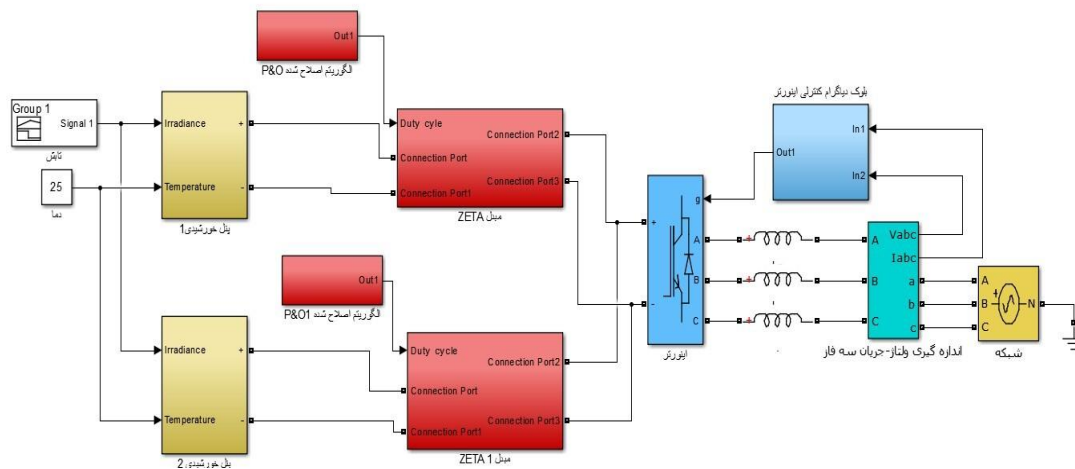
Out1
الگوریتم اصلاح شده P&O

Group 1
Signal 1
تابش

25
دما

Irradiance
+
Temperature
-
پنل خورشیدی1

Duty cycle
Connection Port
Connection Port1
Connection Port2
Connection Port3
مبدل ZETA

بلوک دیاگرام کنترلی اینورتر
Out1
In1
In2

g
+
-
A
B
C
اینورتر

A
B
C
Vabc
Iabc
a
b
c
اندازه گیری ولتاژ-جریان سه فاز

A
B
C
N
شبکه

Out1
الگوریتم اصلاح شده P&O1

Irradiance
+
Temperature
-
پنل خورشیدی 2

Duty cycle
Connection Port
Connection Port1
Connection Port2
Connection Port3
مبدل ZETA 1